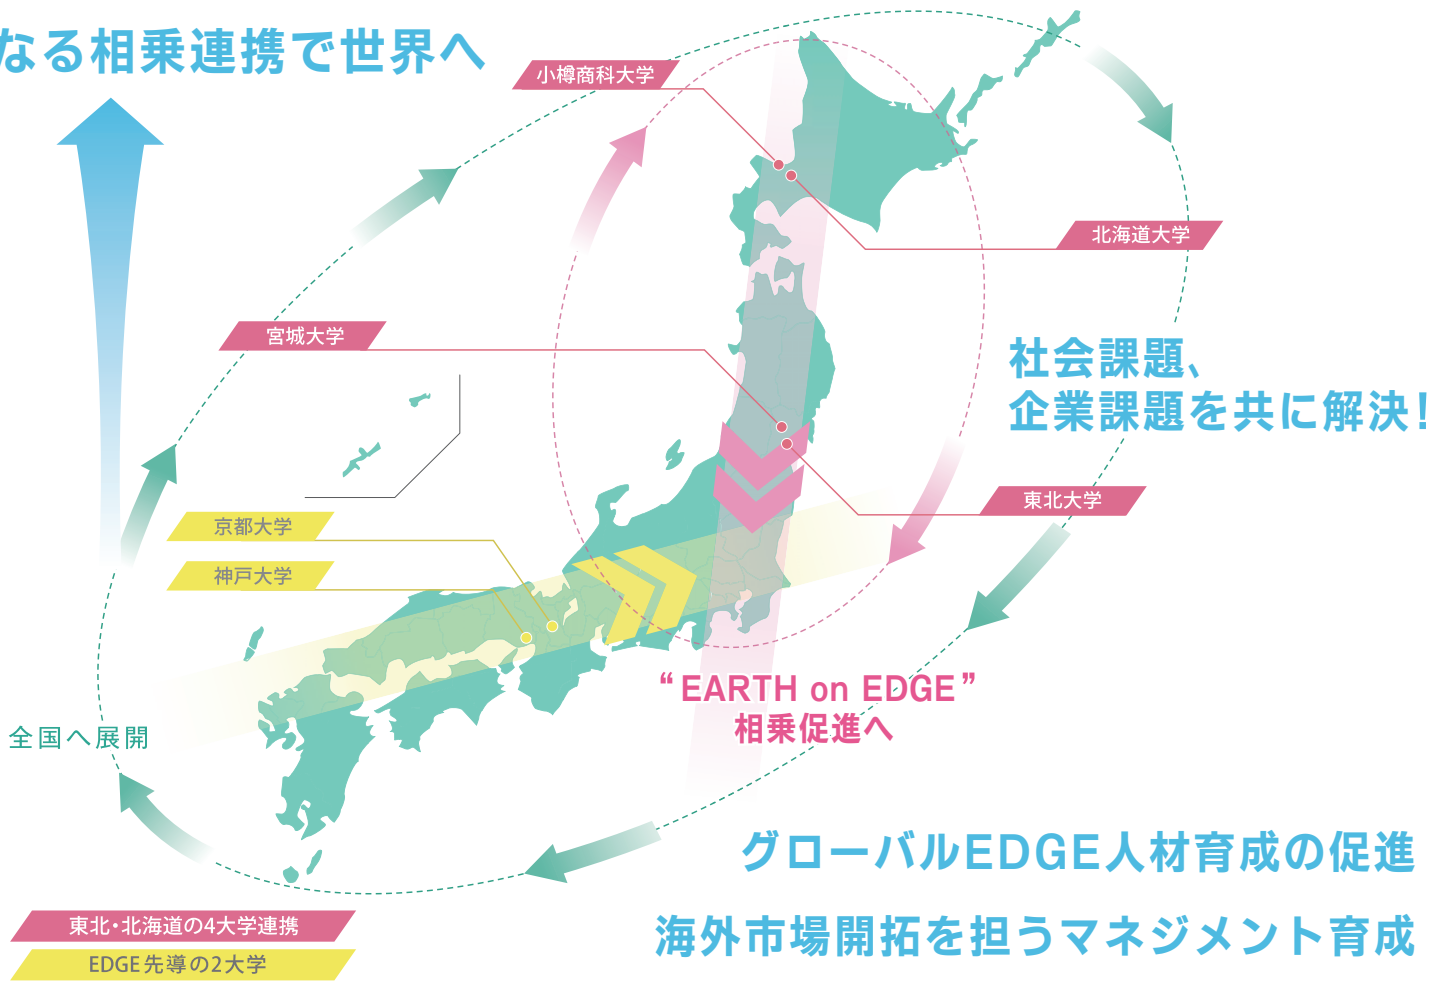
なる相乗連携で世界へ

小樽商科大学

北海道大学

宮城大学

社会課題、
企業課題を共に解決!

東北大学

京都大学

神戸大学

全国へ展開

“EARTH on EDGE”
相乗促進へ

グローバルEDGE人材育成の促進

海外市場開拓を担うマネジメント育成

東北・北海道の4大学連携

EDGE先導の2大学